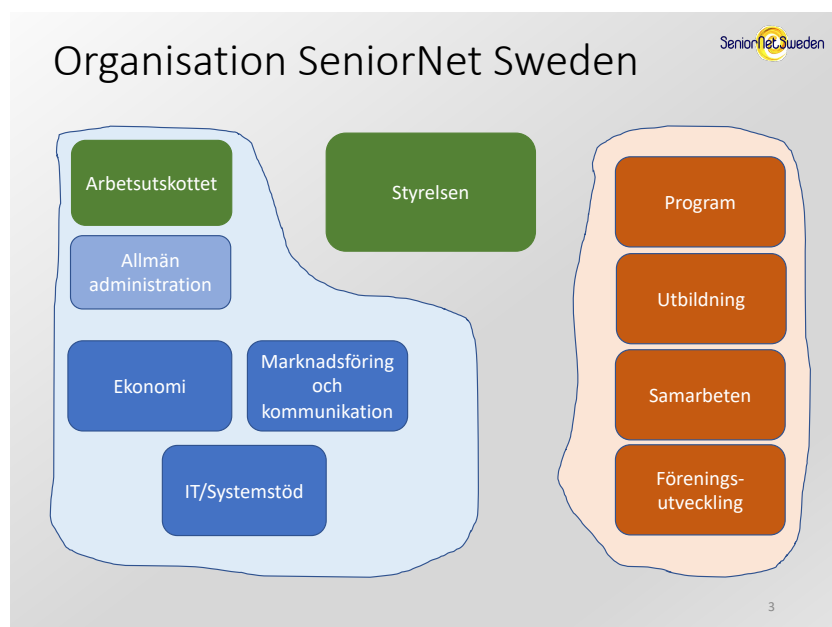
Organisation SeniorNet Sweden

SeniorNet Sweden

Arbetsutskottet

Allmän administration

Ekonomi

Marknadsföring och kommunikation

IT/Systemstöd

Styrelsen

Program

Utbildning

Samarbeten

Förenings-utveckling

3